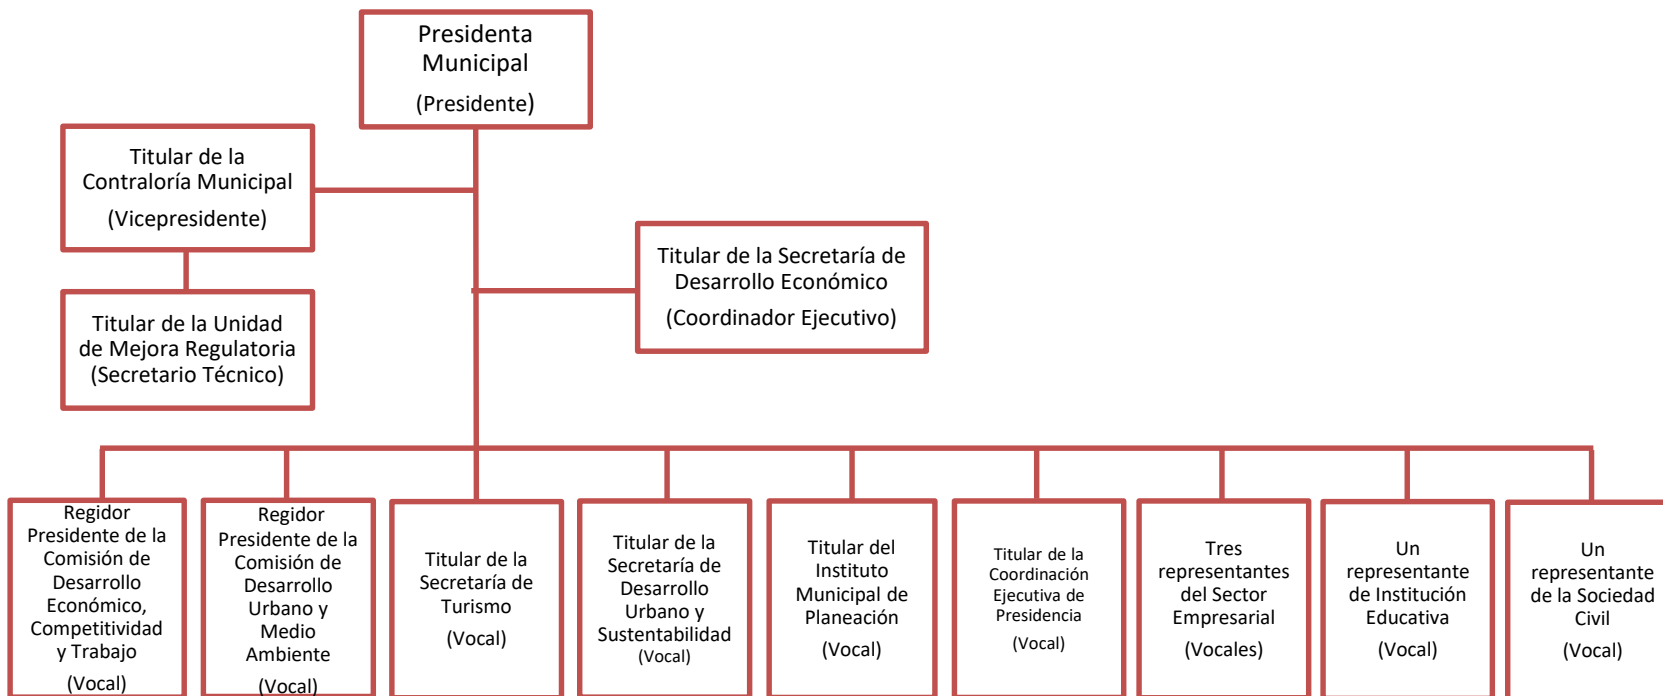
Presidenta Municipal
(Presidente)

Titular de la Contraloría Municipal
(Vicepresidente)

Titular de la Unidad de Mejora Regulatoria
(Secretario Técnico)

Titular de la Secretaría de Desarrollo Económico
(Coordinador Ejecutivo)

Regidor Presidente de la Comisión de Desarrollo Económico, Competitividad y Trabajo
(Vocal)

Regidor Presidente de la Comisión de Desarrollo Urbano y Medio Ambiente
(Vocal)

Titular de la Secretaría de Turismo
(Vocal)

Titular de la Secretaría de Desarrollo Urbano y Sustentabilidad
(Vocal)

Titular del Instituto Municipal de Planeación
(Vocal)

Titular de la Coordinación Ejecutiva de Presidencia
(Vocal)

Tres representantes del Sector Empresarial
(Vocales)

Un representante de Institución Educativa
(Vocal)

Un representante de la Sociedad Civil
(Vocal)